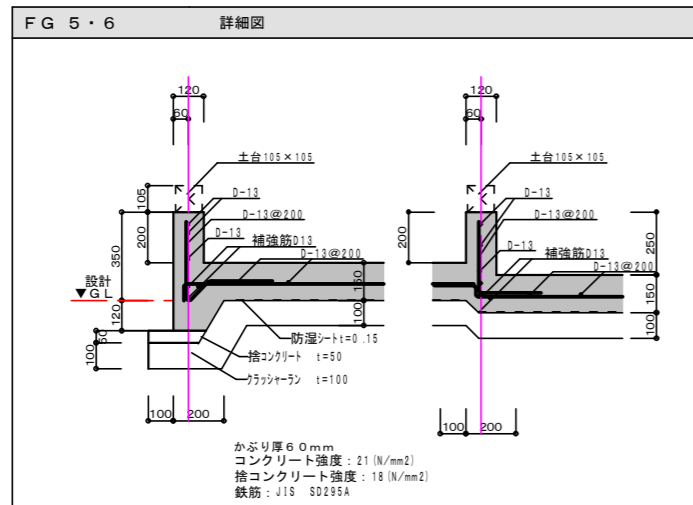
FG 5・6　　詳細図

120
60
土台105×105
D-13
D-13@200
D-13
補強筋D13
D-13@200
105
200
350
120
50
100
設計
▼GL
150
100
防湿シートt=0.15
捨コンクリート　t=50
クラッシャーラン　t=100
100　200

120
60
土台105×105
D-13
D-13@200
D-13
補強筋D13
D-13@200
200
250
150
100
100　200

かぶり厚60mm
コンクリート強度：21(N/mm2)
捨コンクリート強度：18(N/mm2)
鉄筋：JIS　SD295A